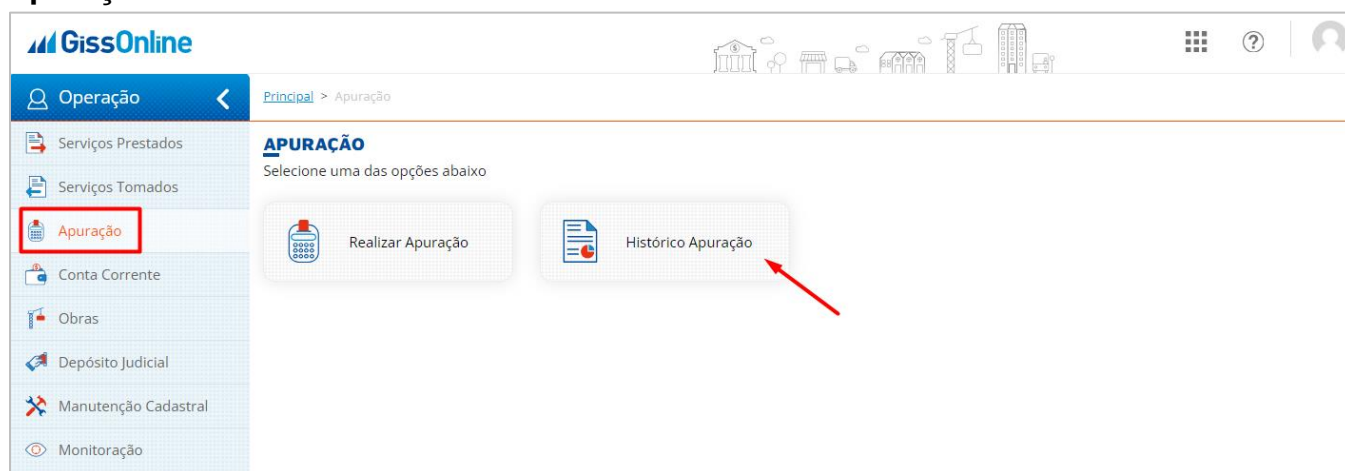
GissOnline

Operação

Serviços Prestados

Serviços Tomados

Apuração

Conta Corrente

Obras

Depósito Judicial

Manutenção Cadastral

Monitoração

Principal > Apuração

APURAÇÃO

Selecione uma das opções abaixo

Realizar Apuração

Histórico Apuração